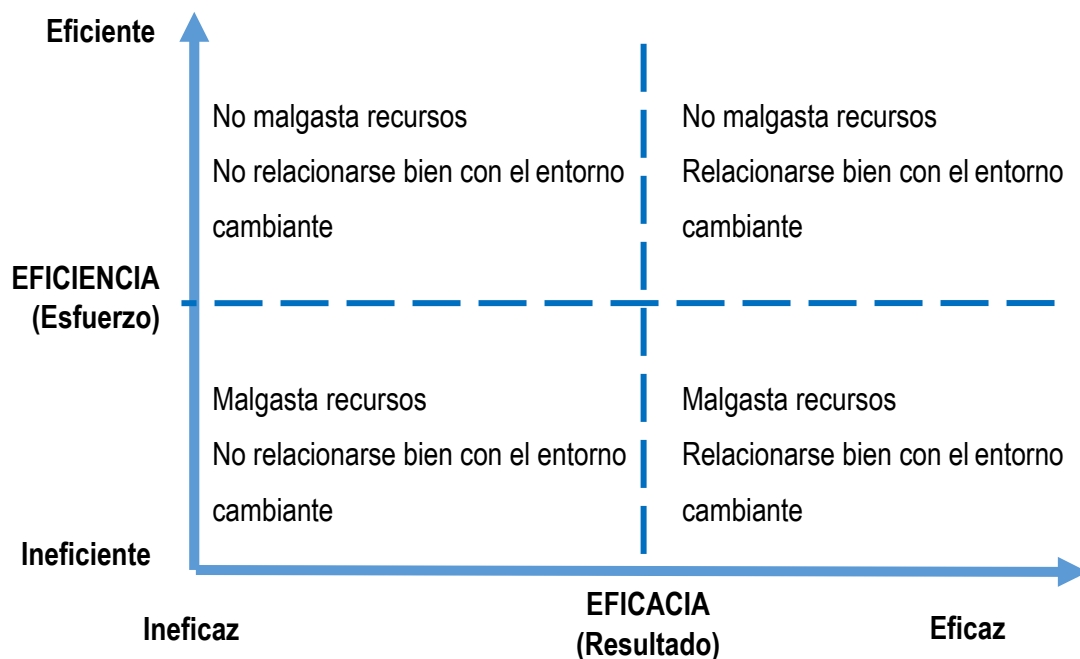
Eficiente

No malgasta recursos
No relacionarse bien con el entorno cambiante

No malgasta recursos
Relacionarse bien con el entorno cambiante

EFICIENCIA
(Esfuerzo)

Malgasta recursos
No relacionarse bien con el entorno cambiante

Malgasta recursos
Relacionarse bien con el entorno cambiante

Ineficiente

Ineficaz

EFICACIA
(Resultado)

Eficaz